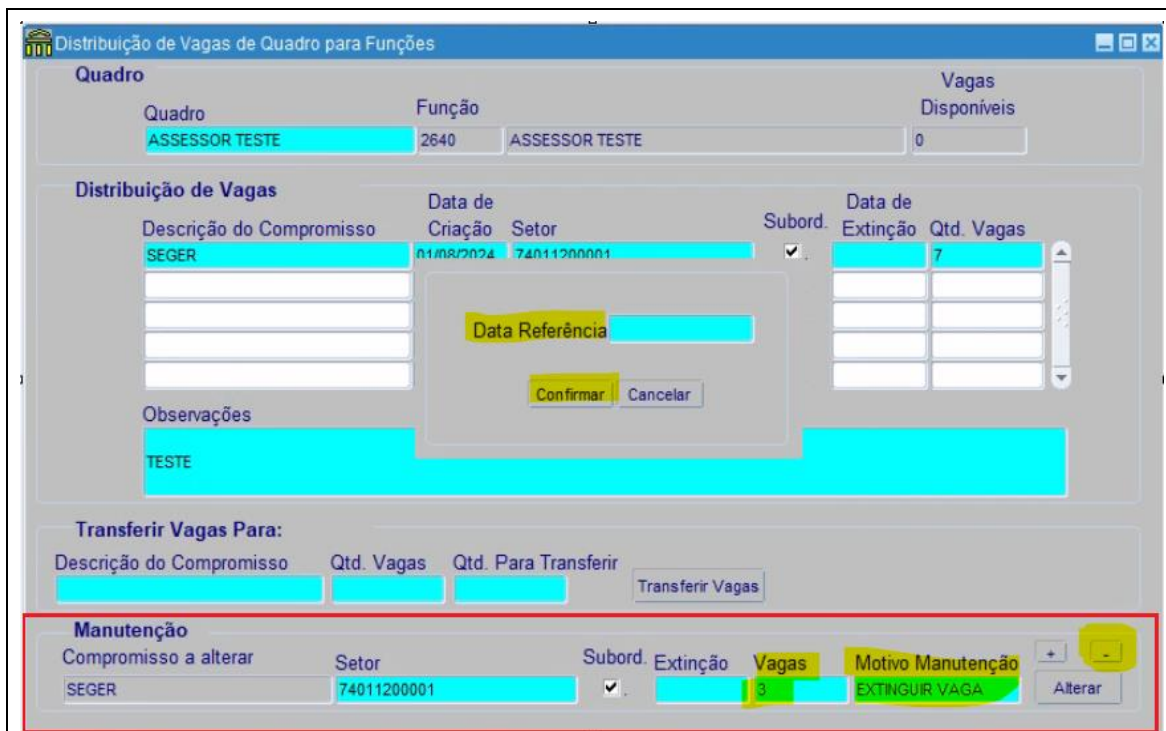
Distribuição de Vagas de Quadro para Funções

Quadro

Quadro
ASSESSOR TESTE

Função
2640
ASSESSOR TESTE

Vagas Disponíveis
0

Distribuição de Vagas

Descrição do Compromisso
SEGER

Data de Criação
01/08/2024

Setor
74011200001

Subord.

Data de Extinção

Qtd. Vagas
7

Data Referência

Confirmar
Cancelar

Observações
TESTE

Transferir Vagas Para:

Descrição do Compromisso

Qtd. Vagas

Qtd. Para Transferir

Transferir Vagas

Manutenção

Compromisso a alterar
SEGER

Setor
74011200001

Subord.

Extinção

Vagas
3

Motivo Manutenção
EXTINGUIR VAGA

+
-
Alterar